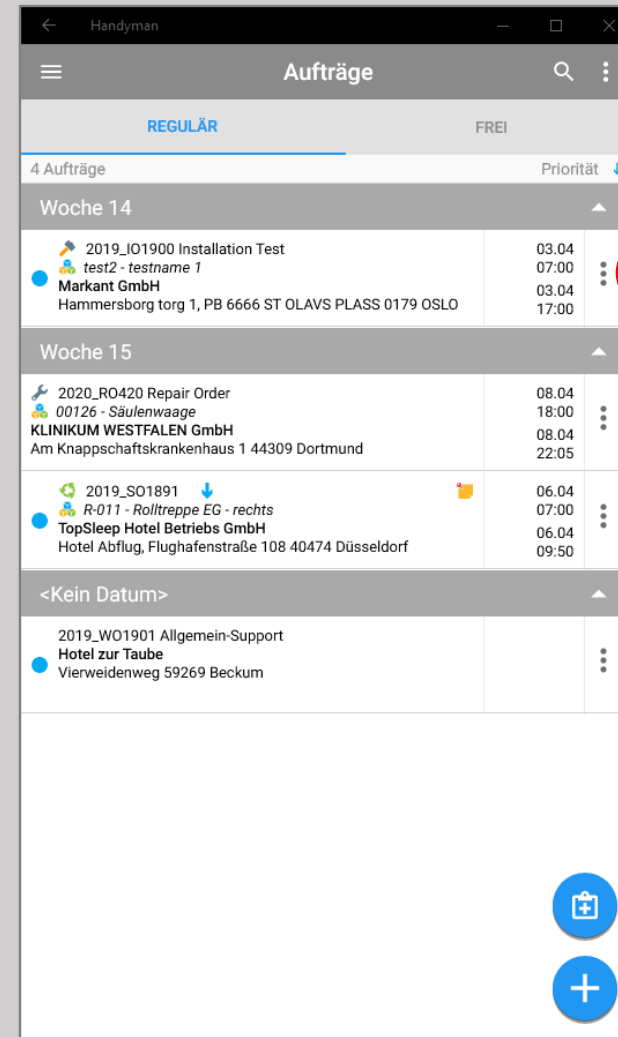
Handyman

Aufträge

REGULÄR

FREI

4 Aufträge

Priorität

Woche 14

2019_IO1900 Installation Test
test2 - testname 1
Markant GmbH
Hammersborg torg 1, PB 6666 ST OLAVS PLASS 0179 OSLO

03.04
07:00
03.04
17:00

Woche 15

2020_RO420 Repair Order
00126 - Säulenwaage
KLINIKUM WESTFALEN GmbH
Am Knappschaftskrankenhaus 1 44309 Dortmund

08.04
18:00
08.04
22:05

2019_SO1891
R-011 - Rolltreppe EG - rechts
TopSleep Hotel Betriebs GmbH
Hotel Abflug, Flughafenstraße 108 40474 Düsseldorf

06.04
07:00
06.04
09:50

<Kein Datum>

2019_WO1901 Allgemein-Support
Hotel zur Taube
Vierweidenweg 59269 Beckum